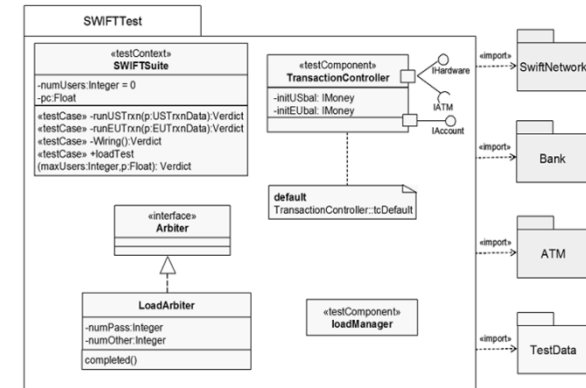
SWIFTTest

«testContext»
SWIFTSuite

-numUsers:Integer = 0
-pc:Float

«testCase» -runUSTrxn(p:USTrxnData):Verdict
«testCase» -runEUTrxn(p:EUTrxnData):Verdict
«testCase» -Wiring():Verdict
«testCase» +loadTest
(maxUsers:Integer,p:Float): Verdict

«testComponent»
TransactionController

-initUSbal: IMoney
-initEUbal: IMoney

IHardware
IATM
IAccount

default
TransactionController::tcDefault

«interface»
Arbiter

LoadArbiter

-numPass:Integer
-numOther:Integer

completed()

«testComponent»
loadManager

«import»
SwiftNetwork

«import»
Bank

«import»
ATM

«import»
TestData